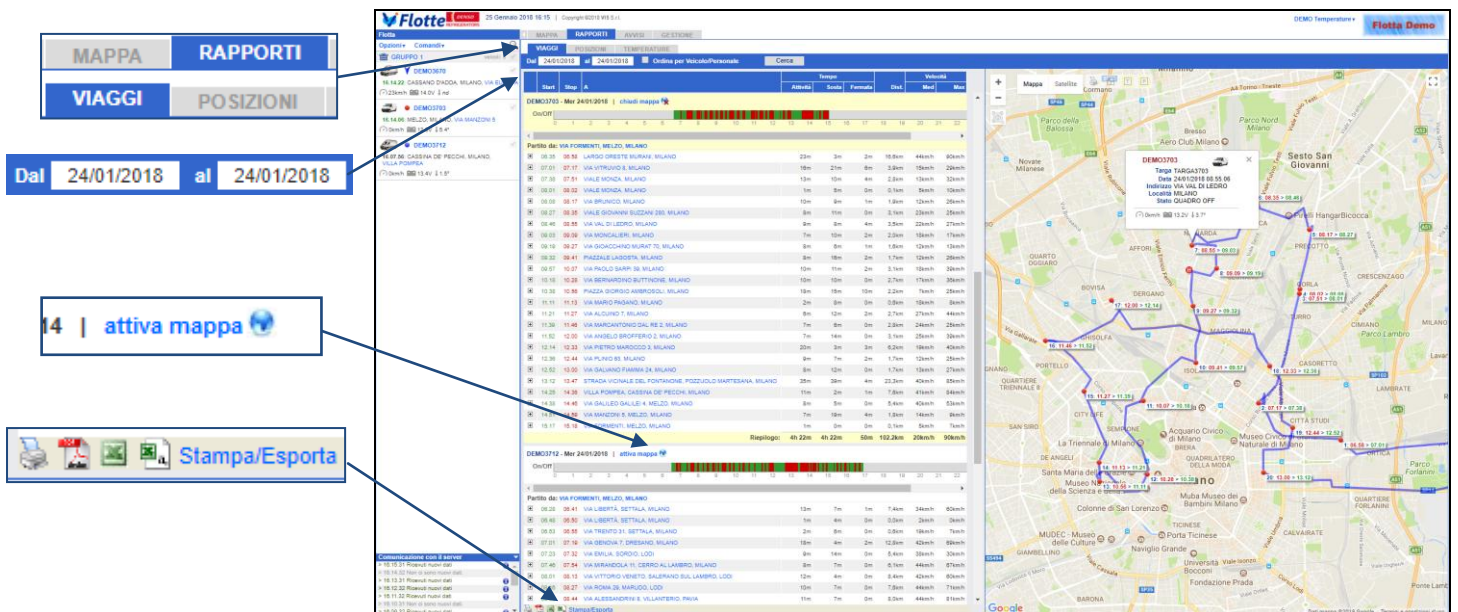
MAPPA
RAPPORTI
VIAGGI
POSIZIONI

Dal 24/01/2018 al 24/01/2018

14 | attiva mappa

Stampa/Esporta

Flotte 25 Gennaio 2018 16:15 | Copyright ©2018 WII S.r.l.
DEMO Temperature
Flotta Demo

Flotta
Opzioni Comandi
GRUPPO 1
DEMO3670
16.14.22 CASSANO D'ADDA, MILANO, VIA B...
DEMO3703
16.14.06 MELZO, MILANO, VIA MANZONI 5
DEMO3712
16.07.50 CASSINA DE' PECCHI, MILANO, VILLA POMPEA

MAPPA RAPPORTI AVVISI GESTIONE
VIAGGI POSIZIONI TEMPERATURE
Dal 24/01/2018 al 24/01/2018 Ordina per Veicolo/Personale Cerca

| | Start | Stop | A | Attività | Sosta | Fermata | Dist. | Med | Max |
|---|---|---|---|---|---|---|---|---|---|

DEMO3703 - Mer 24/01/2018 | chiudi mappa
On/Off
Partito da: VIA FORMENTI, MELZO, MILANO

| | Start | Stop | A | Attività | Sosta | Fermata | Dist. | Med | Max |
|---|---|---|---|---|---|---|---|---|---|
| ⊞ | 06.35 | 06.58 | LARGO ORESTE MURANI, MILANO | 23m | 3m | 2m | 16.8km | 44km/h | 90km/h |
| ⊞ | 07.01 | 07.17 | VIA VITRUVIO 8, MILANO | 16m | 21m | 6m | 3.9km | 15km/h | 29km/h |
| ⊞ | 07.38 | 07.51 | VIALE MONZA, MILANO | 13m | 10m | 4m | 2.8km | 13km/h | 32km/h |
| ⊞ | 08.01 | 08.02 | VIALE MONZA, MILANO | 1m | 5m | 0m | 0.1km | 5km/h | 10km/h |
| ⊞ | 08.08 | 08.17 | VIA BRUNICO, MILANO | 10m | 8m | 1m | 1.8km | 12km/h | 26km/h |
| ⊞ | 08.27 | 08.35 | VIALE GIOVANNI SUZZANI 280, MILANO | 8m | 11m | 3m | 3.1km | 23km/h | 25km/h |
| ⊞ | 08.46 | 08.55 | VIA VAL DI LEDRO, MILANO | 9m | 8m | 4m | 3.5km | 22km/h | 27km/h |
| ⊞ | 09.03 | 09.09 | VIA MONCALIERI, MILANO | 7m | 10m | 2m | 2.9km | 18km/h | 17km/h |
| ⊞ | 09.19 | 09.27 | VIA GIOACCHINO MURAT 70, MILANO | 8m | 8m | 1m | 1.8km | 12km/h | 13km/h |
| ⊞ | 09.32 | 09.41 | PIAZZALE LAGOSTA, MILANO | 8m | 16m | 2m | 1.7km | 12km/h | 26km/h |
| ⊞ | 09.57 | 10.07 | VIA PAOLO SARPI 56, MILANO | 10m | 11m | 2m | 3.1km | 18km/h | 39km/h |
| ⊞ | 10.18 | 10.28 | VIA BERNARDINO BUTTINONE, MILANO | 10m | 10m | 0m | 2.7km | 17km/h | 35km/h |
| ⊞ | 10.38 | 10.56 | PIAZZA GIORGIO AMBROSOLI, MILANO | 18m | 15m | 10m | 2.2km | 7km/h | 25km/h |
| ⊞ | 11.11 | 11.13 | VIA MARIO PAGANO, MILANO | 2m | 8m | 0m | 0.6km | 18km/h | 8km/h |
| ⊞ | 11.21 | 11.27 | VIA ALCUINO 7, MILANO | 8m | 12m | 2m | 2.7km | 27km/h | 44km/h |
| ⊞ | 11.39 | 11.46 | VIA MARCANTONIO DAL RE 2, MILANO | 7m | 6m | 0m | 2.9km | 24km/h | 25km/h |
| ⊞ | 11.52 | 12.00 | VIA ANGELO BROFFERIO 2, MILANO | 7m | 14m | 0m | 3.1km | 25km/h | 39km/h |
| ⊞ | 12.14 | 12.33 | VIA PIETRO MAROCCO 3, MILANO | 20m | 3m | 3m | 6.2km | 18km/h | 40km/h |
| ⊞ | 12.36 | 12.44 | VIA PLINIO 93, MILANO | 9m | 7m | 2m | 1.7km | 12km/h | 25km/h |
| ⊞ | 12.52 | 13.00 | VIA GALVANO FIAMMA 24, MILANO | 8m | 12m | 0m | 1.7km | 13km/h | 27km/h |
| ⊞ | 13.12 | 13.47 | STRADA VICINALE DEL FONTANONE, POZZUOLO MARTESANA, MILANO | 35m | 39m | 4m | 23.3km | 40km/h | 85km/h |
| ⊞ | 14.26 | 14.28 | VILLA POMPEA, CASSINA DE' PECCHI, MILANO | 11m | 2m | 1m | 7.6km | 41km/h | 54km/h |
| ⊞ | 14.38 | 14.46 | VIA GALILEO GALILEI 4, MELZO, MILANO | 8m | 3m | 0m | 5.4km | 40km/h | 53km/h |
| ⊞ | 14.51 | 14.58 | VIA MANZONI 5, MELZO, MILANO | 7m | 19m | 4m | 1.8km | 14km/h | 8km/h |
| ⊞ | 15.17 | 15.18 | VIA FORMENTI, MELZO, MILANO | 1m | 0m | 0m | 0.1km | 5km/h | 7km/h |
| | | | Riepilogo: | 4h 22m | 4h 22m | 50m | 102.2km | 20km/h | 90km/h |

DEMO3712 - Mer 24/01/2018 | attiva mappa
On/Off
Partito da: VIA FORMENTI, MELZO, MILANO

| | Start | Stop | A | Attività | Sosta | Fermata | Dist. | Med | Max |
|---|---|---|---|---|---|---|---|---|---|
| ⊞ | 06.28 | 06.41 | VIA LIBERTÀ, SETTALA, MILANO | 13m | 7m | 1m | 7.4km | 34km/h | 60km/h |
| ⊞ | 06.48 | 06.50 | VIA LIBERTÀ, SETTALA, MILANO | 1m | 4m | 0m | 0.0km | 2km/h | 0km/h |
| ⊞ | 06.53 | 06.58 | VIA TRENTO 31, SETTALA, MILANO | 5m | 2m | 0m | 0.6km | 18km/h | 7km/h |
| ⊞ | 07.01 | 07.16 | VIA GENOVA 7, DRESANO, MILANO | 15m | 4m | 2m | 12.6km | 42km/h | 69km/h |
| ⊞ | 07.23 | 07.32 | VIA EMILIA, SORDIO, LODI | 9m | 14m | 0m | 5.4km | 33km/h | 33km/h |
| ⊞ | 07.46 | 07.54 | VIA MIRANDOLA 11, CERRO AL LAMBRO, MILANO | 7m | 7m | 0m | 6.1km | 44km/h | 67km/h |
| ⊞ | 08.01 | 08.13 | VIA VITTORIO VENETO, SALERANO SUL LAMBRO, LODI | 12m | 4m | 0m | 8.4km | 42km/h | 60km/h |
| ⊞ | 08.17 | 08.27 | VIA ROMA 28, MARUDO, LODI | 10m | 7m | 0m | 7.6km | 44km/h | 71km/h |
| ⊞ | 08.34 | 08.44 | VIA ALESSANDRINI 8, VILLANTERIO, PAVIA | 11m | 7m | 0m | 8.0km | 44km/h | 81km/h |

Stampa/Esporta

Comunicazione con il server
16.15.21 Ricevuti nuovi dati
16.14.22 Non ci sono nuovi dati
16.13.31 Ricevuti nuovi dati
16.13.22 Non ci sono nuovi dati
16.12.32 Ricevuti nuovi dati
16.11.32 Ricevuti nuovi dati

Mappa Satellite
DEMO3703
Targa TARGA3703
Data 24/01/2018 08.55.06
Indirizzo VIA VAL DI LEDRO
Località MILANO
Stato QUADRO OFF
0km/h 13.2V 3.7°

Novate Milanese
Parco della Balossa
Bresso
Aero Club Milano
Parco Nord Milano
Sesto San Giovanni
Pirelli HangarBicocca
AFFORI
QUARTO OGGIARO
PRECOTTO
GORLA
CRESCENZAGO
Parco Lambro
MAGGIOLINA
PORTELLO
QUARTIERE TRIENNALE 8
CITY LIFE
SAN SIRO
La Triennale di Milano
Acquario Civico di Milano
Museo Civico di Storia Naturale
CITTÀ STUDI
Santa Maria delle Grazie
Museo Nazionale della Scienza e della Tecnologia
QUADRILATERO DELLA MODA
Muba Museo dei Bambini Milano
Colonne di San Lorenzo
Parco Forlanini
ORTICA
FORLANINI
TICINESE
MUDEC - Museo delle Culture
Porta Ticinese
Naviglio Grande
Università Bocconi
Fondazione Prada
CALVAIRATE
Google